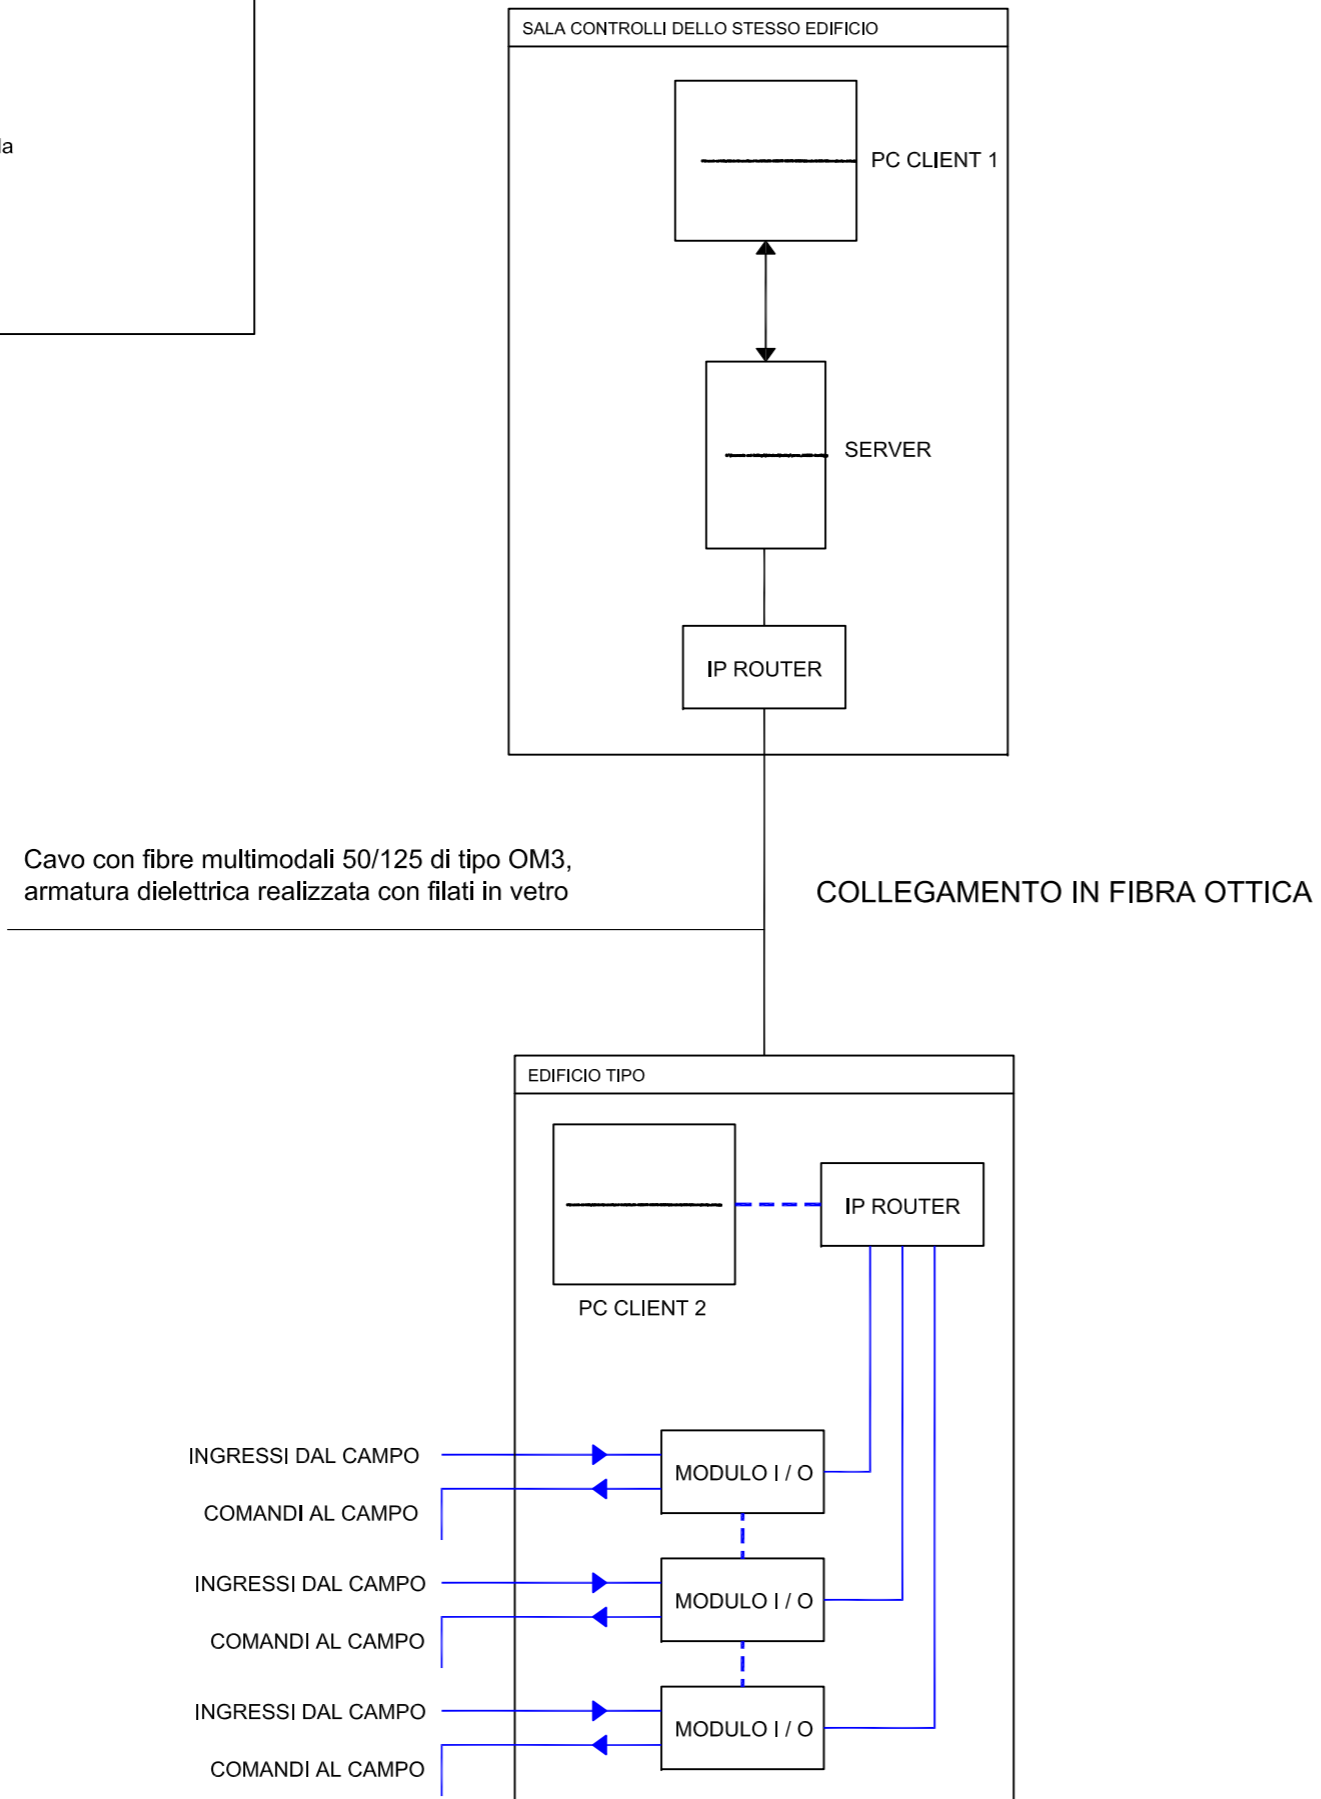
la

SALA CONTROLLI DELLO STESSO EDIFICIO

PC CLIENT 1

SERVER

IP ROUTER

Cavo con fibre multimodali 50/125 di tipo OM3, armatura dielettrica realizzata con filati in vetro

COLLEGAMENTO IN FIBRA OTTICA

EDIFICIO TIPO

IP ROUTER

PC CLIENT 2

INGRESSI DAL CAMPO

COMANDI AL CAMPO

MODULO I / O

INGRESSI DAL CAMPO

COMANDI AL CAMPO

MODULO I / O

INGRESSI DAL CAMPO

COMANDI AL CAMPO

MODULO I / O